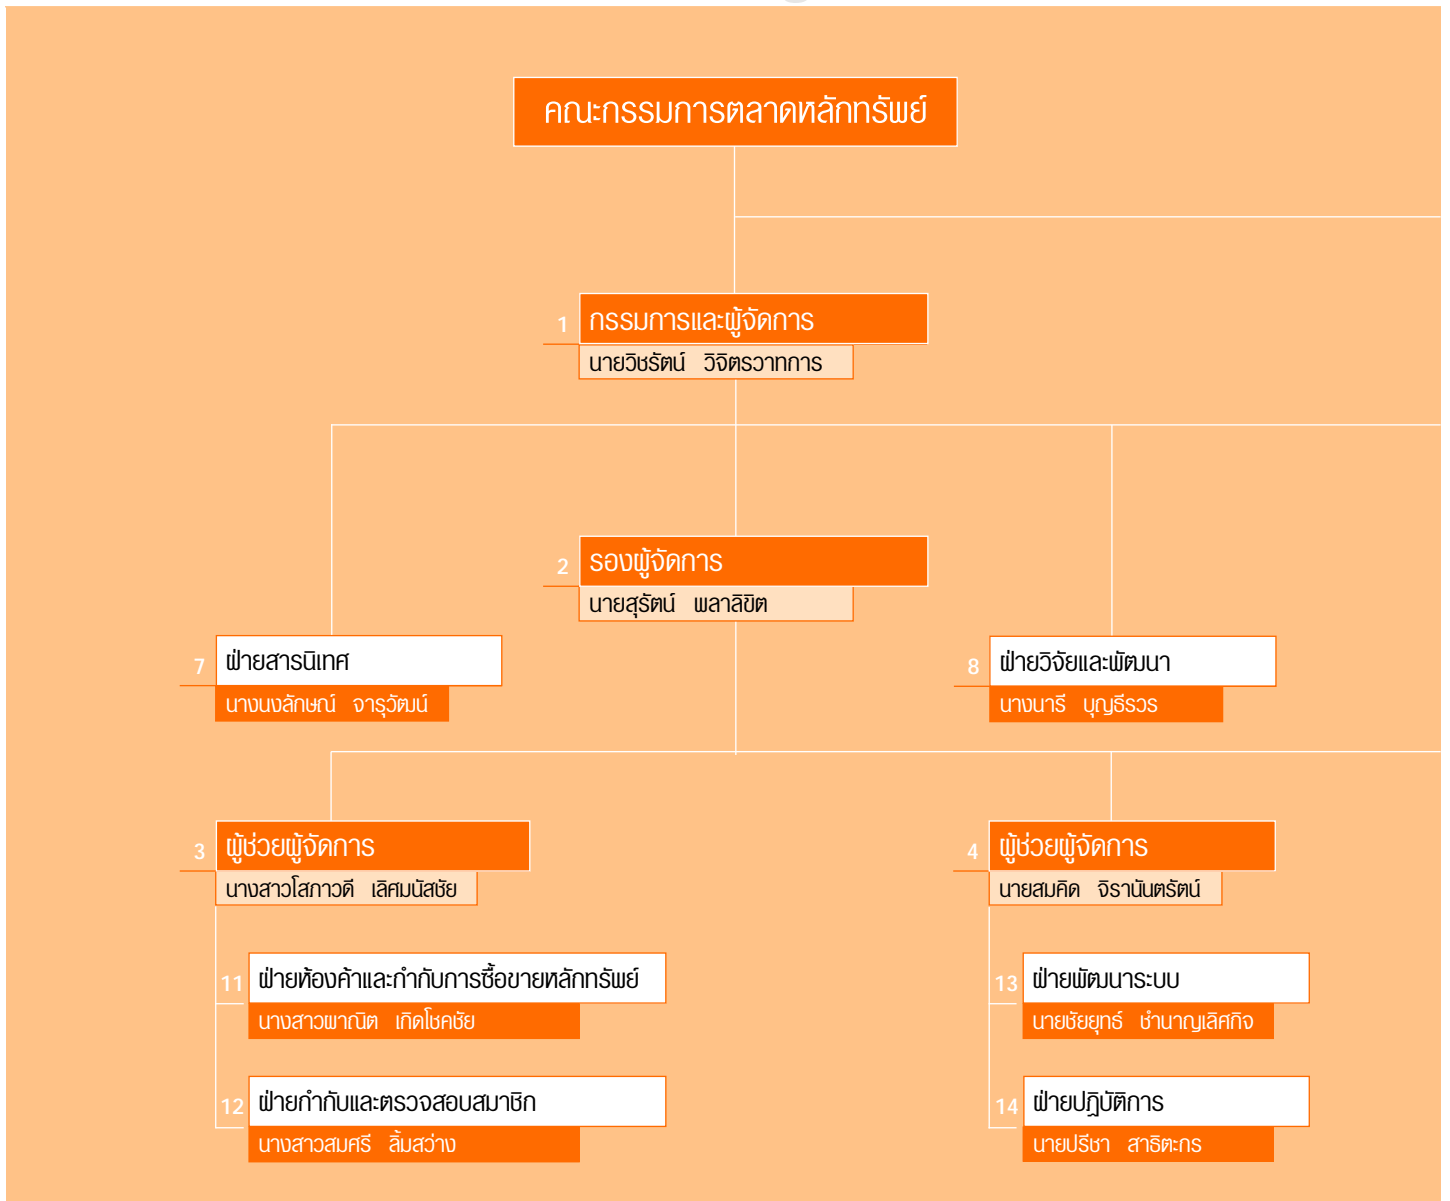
คณะกรรมการตลาดหลักทรัพย์

1 กรรมการและผู้จัดการ
นายวิชรัตน์ วิจิตรวาทการ

2 รองผู้จัดการ
นายสุรัตน์ พลาลิขิต

7 ฝ่ายสารนิเทศ
นางนงลักษณ์ จารุวัฒน์

8 ฝ่ายวิจัยและพัฒนา
นางนารี บุญธีรวร

3 ผู้ช่วยผู้จัดการ
นางสาวโสภาวดี เลิศมนัสชัย

4 ผู้ช่วยผู้จัดการ
นายสมคิด จิรานันตรัตน์

11 ฝ่ายห้องค้าและกำกับการซื้อขายหลักทรัพย์
นางสาวพาณิต เกิดโชคชัย

12 ฝ่ายกำกับและตรวจสอบสมาชิก
นางสาวสมศรี ลิ้มสว่าง

13 ฝ่ายพัฒนาระบบ
นายชัยยุทธ์ ชำนาญเลิศกิจ

14 ฝ่ายปฏิบัติการ
นายปรีชา สาริตะกร